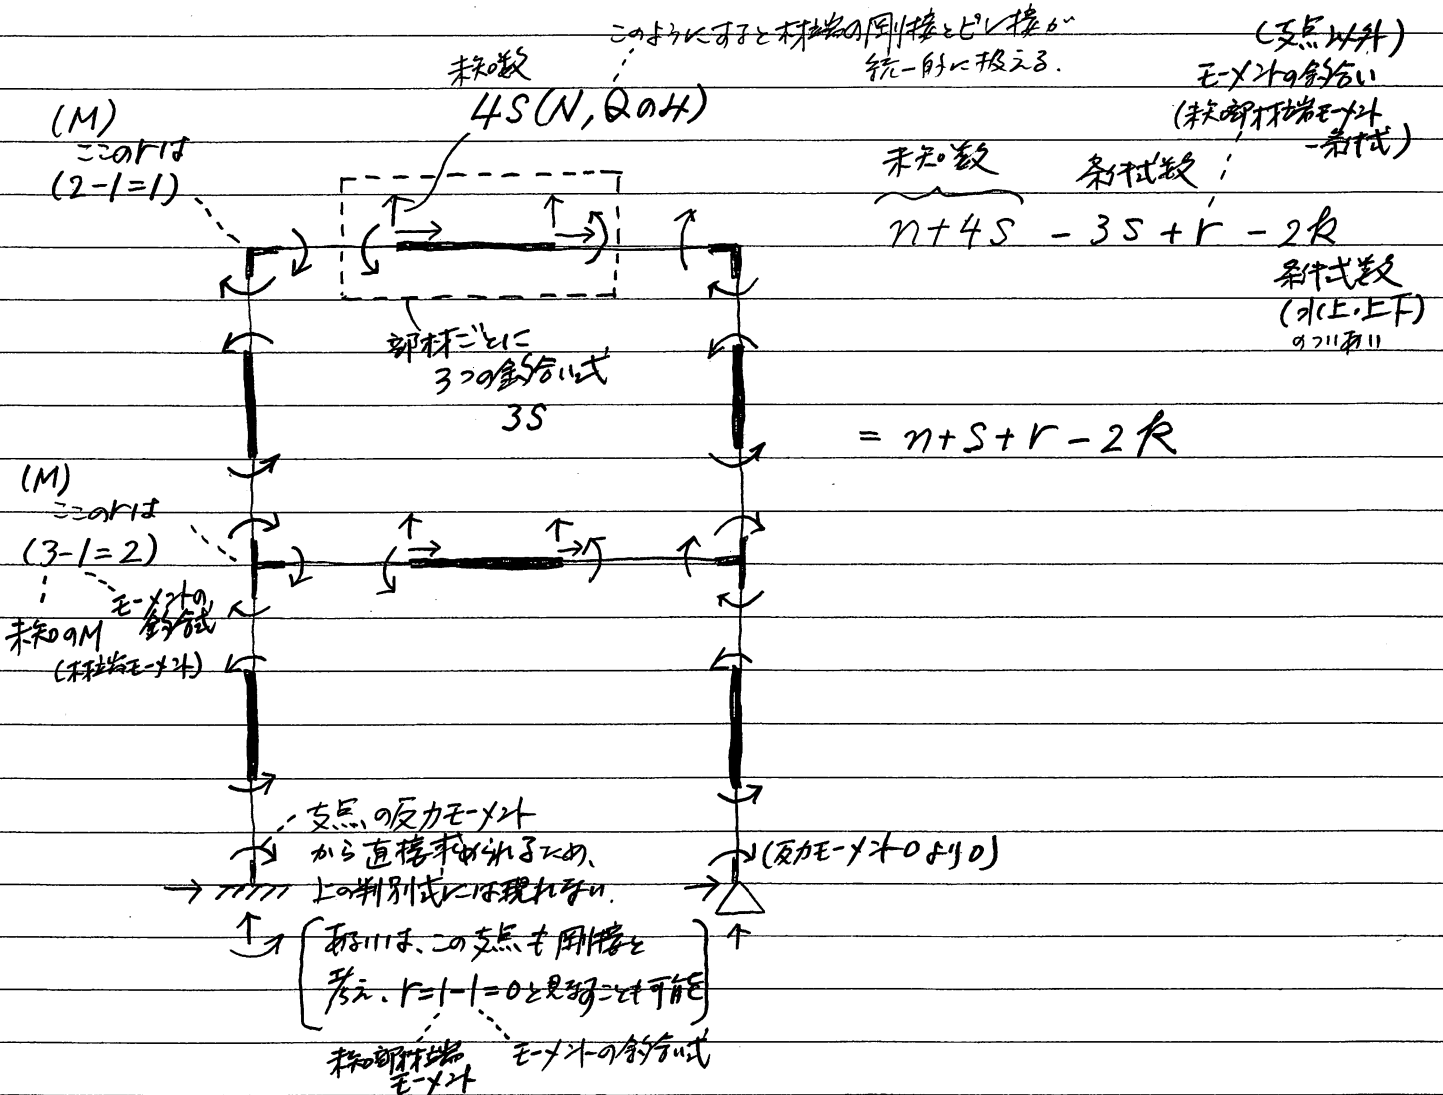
このようにすると材端の剛接とピン接が統一的に扱える.

未知数
$4S(N, Qのみ)$

(支点以外)
モーメントの釣合い
(未知部材端モーメント -条件式)

(M)
ここのrは
$(2-1=1)$

未知数
条件式数
$n+4S \quad -3S+r-2k$

条件式数
(水平・上下のつりあい)

部材ごとに
3つの釣合い式
$3S$

$=n+S+r-2k$

(M)
ここのrは
$(3-1=2)$

モーメントの釣合式

未知のM
(材端モーメント)

支点の反力モーメント
から直接求められるため、
上の判別式には現れない.

(反力モーメント0より0)

あるいは、この支点も剛接と
考え、$r=1-1=0$と見なすことも可能

未知部材端
モーメント

モーメントの釣合い式